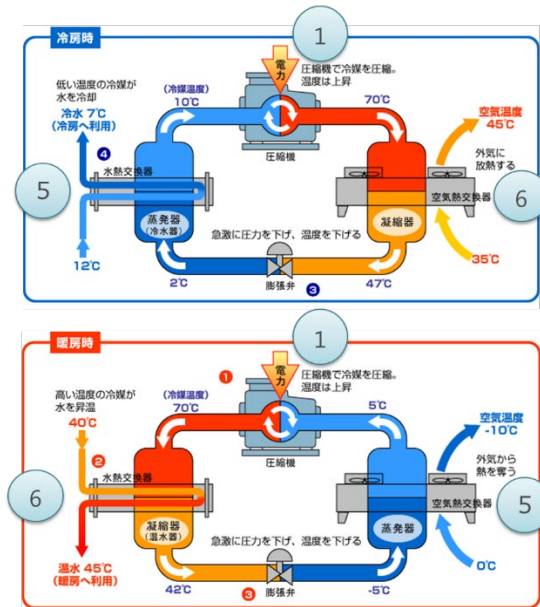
冷房時

1

電力

圧縮機で冷媒を圧縮。温度は上昇

低い温度の冷媒が水を冷却

(冷媒温度)

10℃

70℃

冷水 7℃
(冷房へ利用)

4

圧縮機

空気温度
45℃

外気に放熱する

5

水熱交換器

空気熱交換器

6

蒸発器
(冷水器)

凝縮器

急激に圧力を下げ、温度を下げる

12℃

2℃

膨張弁

3

47℃

35℃

暖房時

1

1

電力

圧縮機で冷媒を圧縮。温度は上昇

高い温度の冷媒が水を昇温

(冷媒温度)

70℃

5℃

40℃

空気温度
-10℃

2

圧縮機

外気から熱を奪う

6

水熱交換器

空気熱交換器

5

凝縮器
(温水器)

蒸発器

急激に圧力を下げ、温度を下げる

温水 45℃
(暖房へ利用)

42℃

3

膨張弁

-5℃

0℃